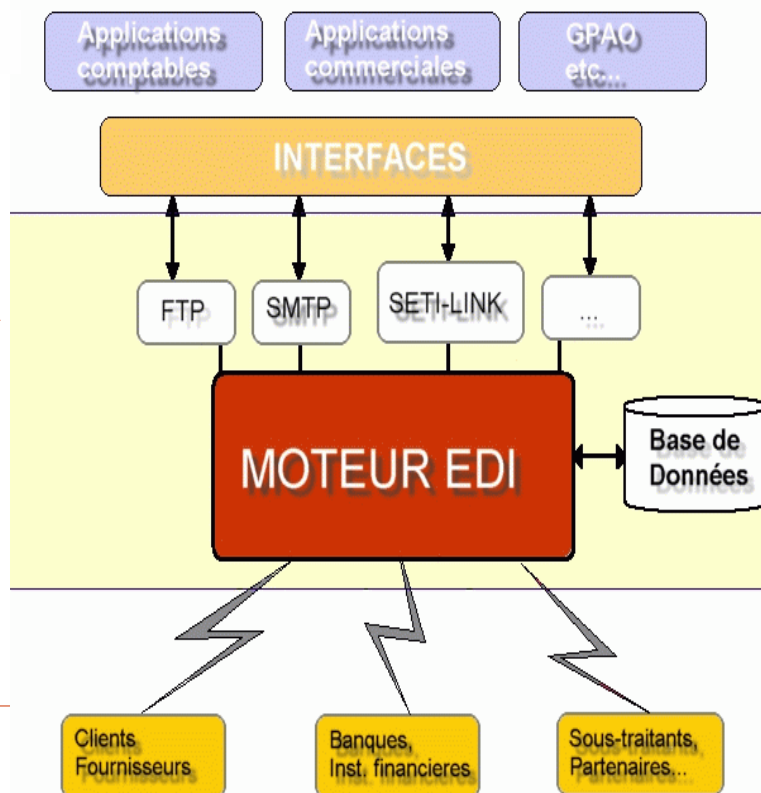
Applications comptables

Applications commerciales

GPAO etc...

INTERFACES

FTP

SMTP

SETI-LINK

...

MOTEUR EDI

Base de Données

Clients Fournisseurs

Banques, Inst. financieres

Sous-traitants, Partenaires...